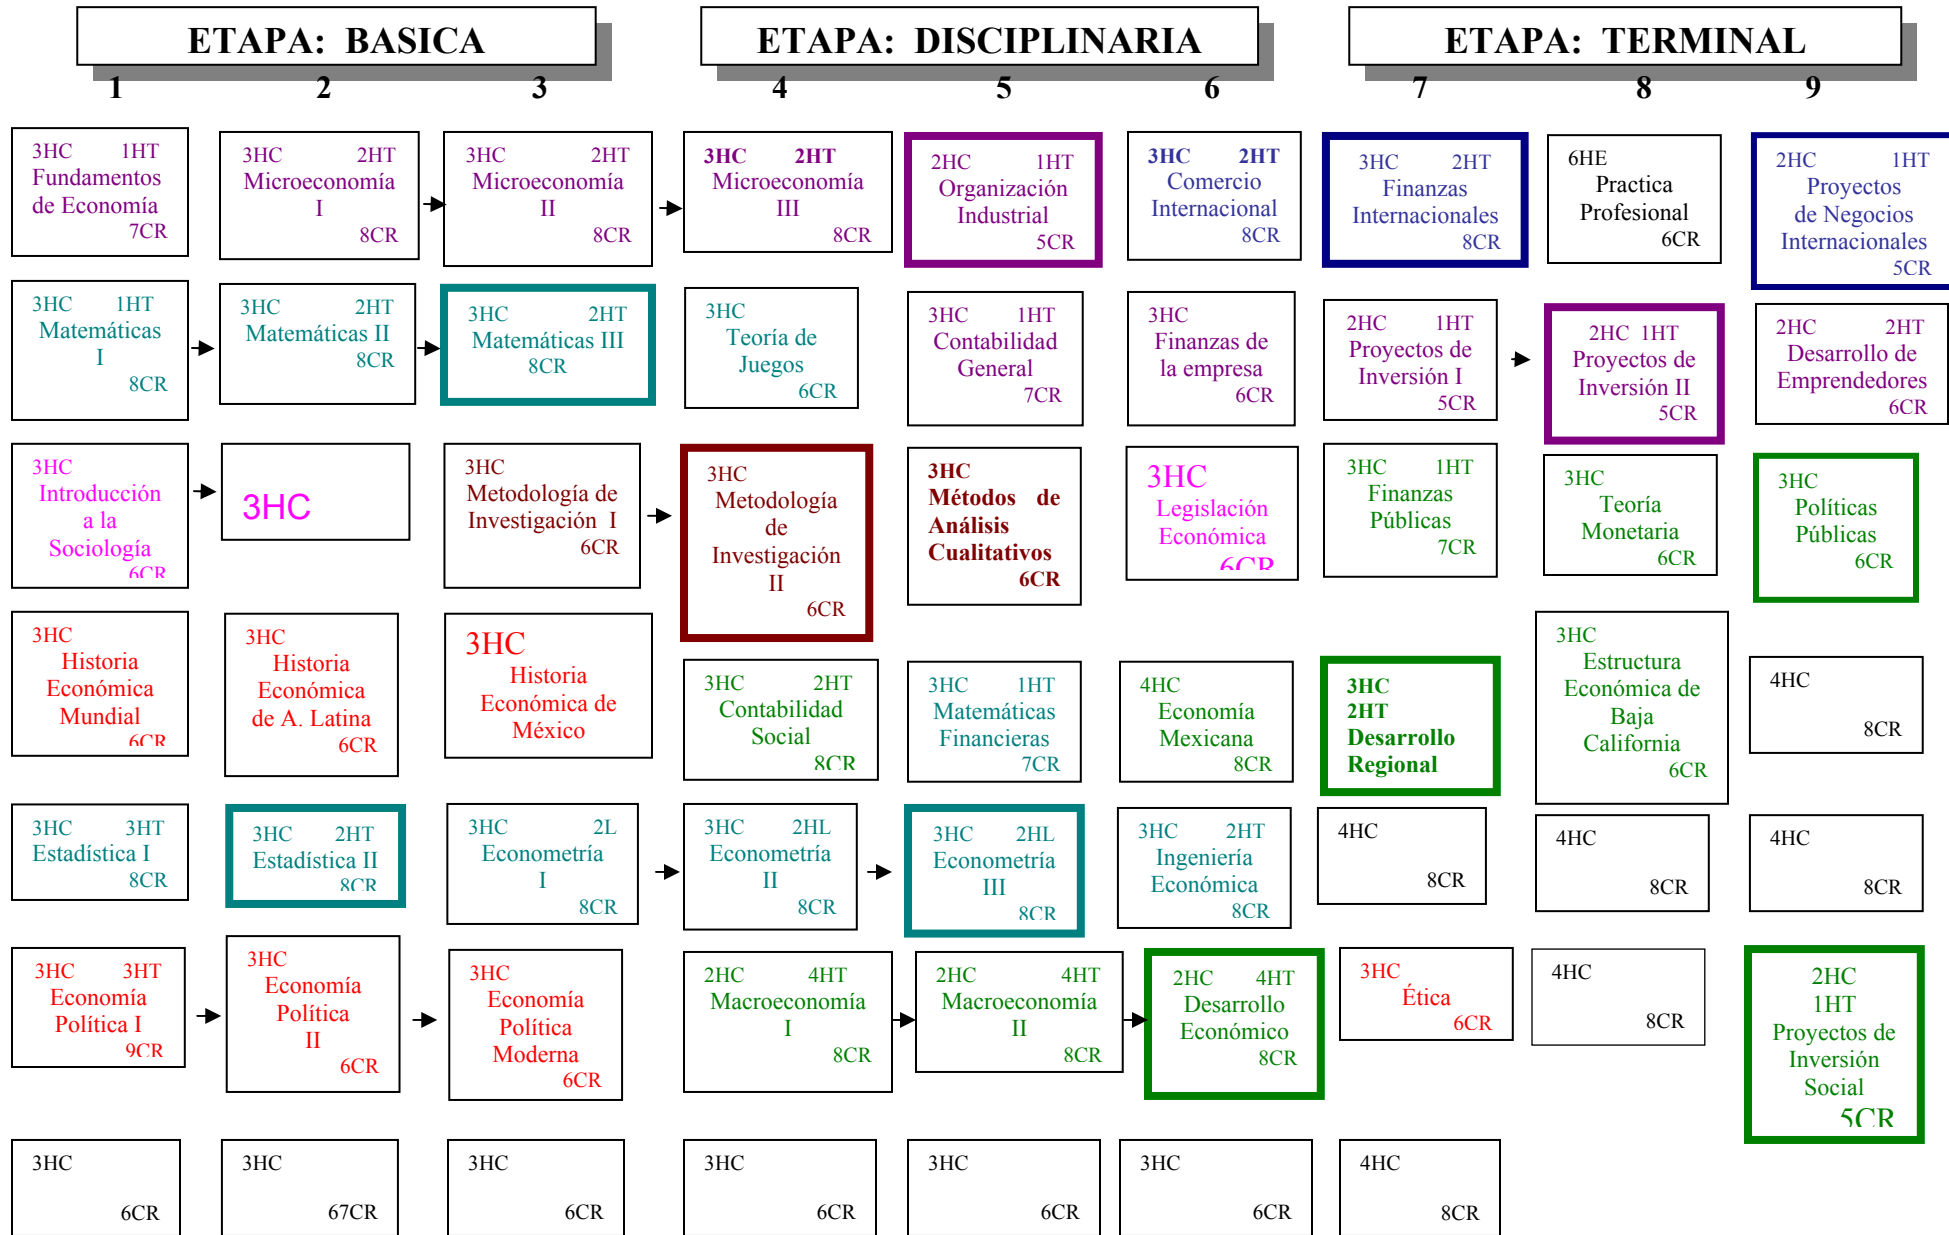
ETAPA: BASICA

ETAPA: DISCIPLINARIA

ETAPA: TERMINAL

1 2 3 4 5 6 7 8 9

3HC 1HT Fundamentos de Economía 7CR

3HC 2HT Microeconomía I 8CR

3HC 2HT Microeconomía II 8CR

3HC 2HT Microeconomía III 8CR

2HC 1HT Organización Industrial 5CR

3HC 2HT Comercio Internacional 8CR

3HC 2HT Finanzas Internacionales 8CR

6HE Practica Profesional 6CR

2HC 1HT Proyectos de Negocios Internacionales 5CR

3HC 1HT Matemáticas I 8CR

3HC 2HT Matemáticas II 8CR

3HC 2HT Matemáticas III 8CR

3HC Teoría de Juegos 6CR

3HC 1HT Contabilidad General 7CR

3HC Finanzas de la empresa 6CR

2HC 1HT Proyectos de Inversión I 5CR

2HC 1HT Proyectos de Inversión II 5CR

2HC 2HT Desarrollo de Emprendedores 6CR

3HC Introducción a la Sociología 6CR

3HC

3HC Metodología de Investigación I 6CR

3HC Metodología de Investigación II 6CR

3HC Métodos de Análisis Cualitativos 6CR

3HC Legislación Económica 6CR

3HC 1HT Finanzas Públicas 7CR

3HC Teoría Monetaria 6CR

3HC Políticas Públicas 6CR

3HC Historia Económica Mundial 6CR

3HC Historia Económica de A. Latina 6CR

3HC Historia Económica de México

3HC 2HT Contabilidad Social 8CR

3HC 1HT Matemáticas Financieras 7CR

4HC Economía Mexicana 8CR

3HC 2HT Desarrollo Regional

3HC Estructura Económica de Baja California 6CR

4HC 8CR

3HC 3HT Estadística I 8CR

3HC 2HT Estadística II 8CR

3HC 2L Econometria I 8CR

3HC 2HL Econometria II 8CR

3HC 2HL Econometría III 8CR

3HC 2HT Ingeniería Económica 8CR

4HC 8CR

4HC 8CR

4HC 8CR

3HC 3HT Economía Política I 9CR

3HC Economía Política II 6CR

3HC Economía Política Moderna 6CR

2HC 4HT Macroeconomía I 8CR

2HC 4HT Macroeconomía II 8CR

2HC 4HT Desarrollo Económico 8CR

3HC Ética 6CR

4HC 8CR

2HC 1HT Proyectos de Inversión Social 5CR

3HC 6CR

3HC 67CR

3HC 6CR

3HC 6CR

3HC 6CR

3HC 6CR

4HC 8CR